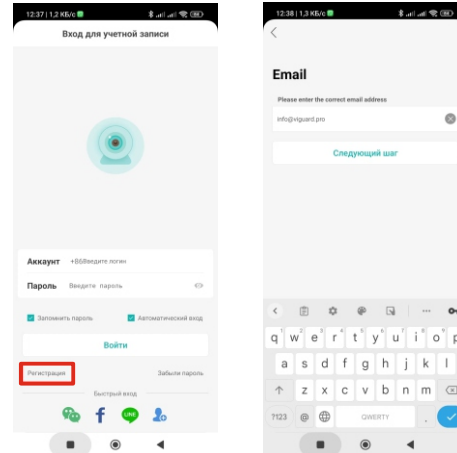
12:37 | 1,2 КБ/с
Вход для учетной записи

Аккаунт +86Введите логин
Пароль Введите пароль

Запомнить пароль
Автоматический вход

Войти

Регистрация
Забыли пароль

Быстрый вход

LINE

12:38 | 1,3 КБ/с

Email

Please enter the correct email address

info@viguard.pro

Следующий шаг

1 2 3 4 5 6 7 8 9
q w e r t y u i o p
a s d f g h j k l
z x c v b n m
?123 @ QWERTY .